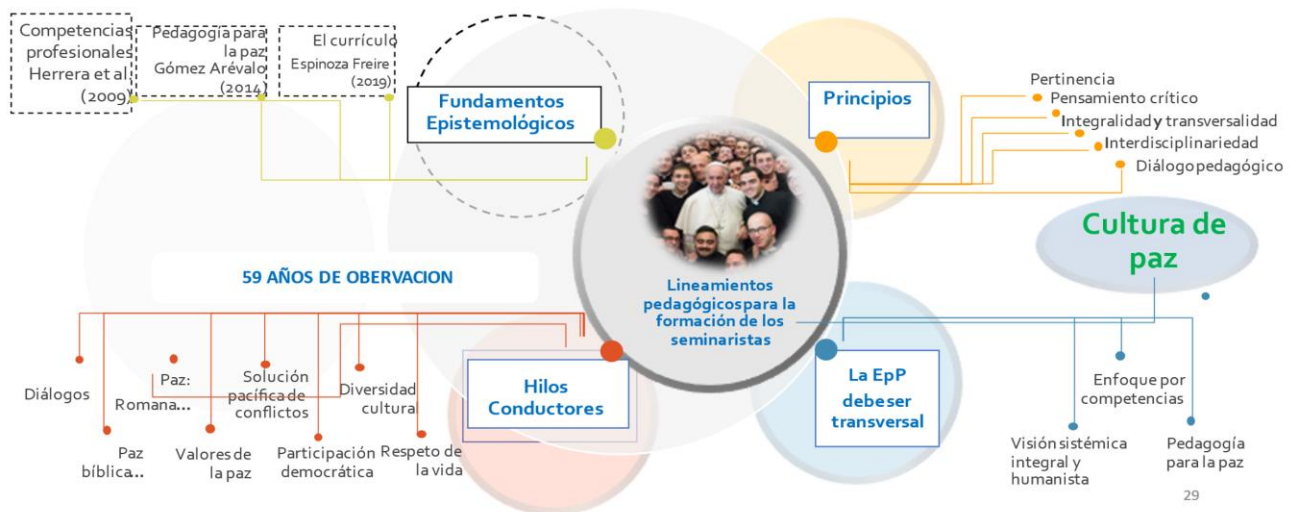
Competencias profesionales Herrera et al (2009)

Pedagogía para la paz Gómez Arévalo (2014)

El currículo Espinoza Freire (2019)

Fundamentos Epistemológicos

Principios

Pertinencia
Pensamiento crítico
Integralidad y transversalidad
Interdisciplinariedad
Diálogo pedagógico

Cultura de paz

59 AÑOS DE OBERVACION

Lineamientos pedagógicos para la formación de los seminaristas

Hilos Conductores

La EpP debe ser transversal

Diálogos

Paz: Romana...

Solución pacífica de conflictos

Diversidad cultural

Paz bíblica...

Valores de la paz

Participación democrática

Respeto de la vida

Enfoque por competencias

Visión sistémica integral y humanista

Pedagogía para la paz

29